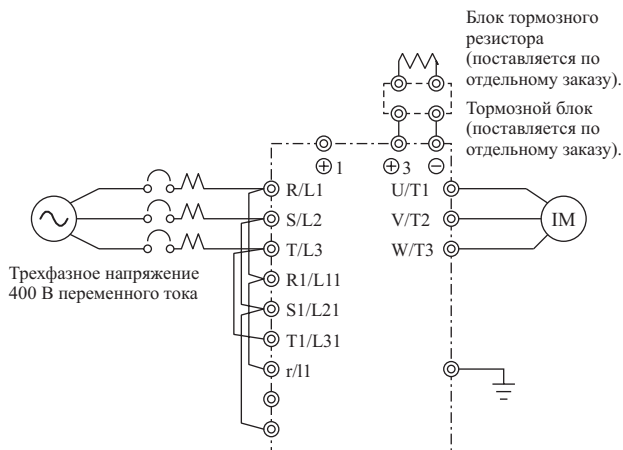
Блок тормозного резистора (поставляется по отдельному заказу).

Тормозной блок (поставляется по отдельному заказу).

$\oplus$1

$\oplus$3

$\ominus$

R/L1

S/L2

T/L3

R1/L11

S1/L21

T1/L31

r/l1

U/T1

V/T2

W/T3

IM

Трехфазное напряжение 400 В переменного тока